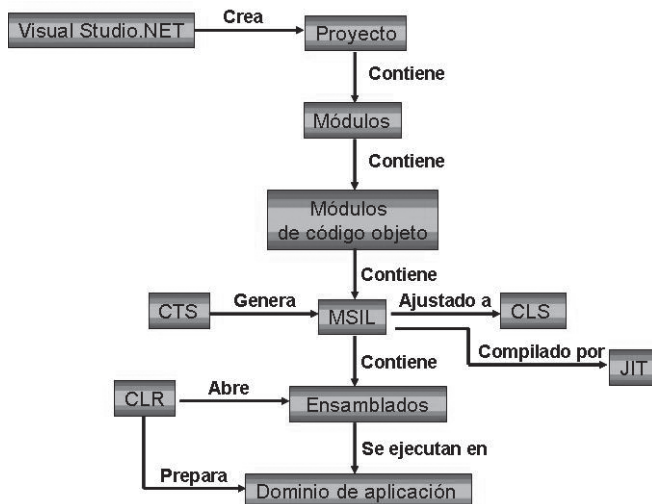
Visual Studio.NET
Crea
Proyecto
Contiene
Módulos
Contiene
Módulos de código objeto
Contiene
CTS
Genera
MSIL
Ajustado a
CLS
Compilado por
JIT
Contiene
CLR
Abre
Ensamblados
Se ejecutan en
Prepara
Dominio de aplicación